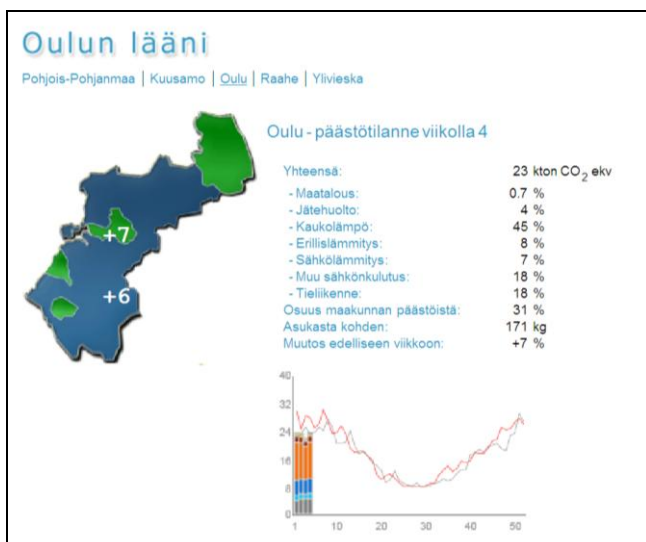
Oulun lääni

Pohjois-Pohjanmaa | Kuusamo | Oulu | Raahe | Ylivieska

+7

+6

Oulu - päästötilanne viikolla 4

| | |
|---|---|
| Yhteensä: | 23 kton $CO_2$ ekv |
| - Maatalous: | 0.7 % |
| - Jätehuolto: | 4 % |
| - Kaukolämpö: | 45 % |
| - Erillislämmitys: | 8 % |
| - Sähkölämmitys: | 7 % |
| - Muu sähkönkulutus: | 18 % |
| - Tieliikenne: | 18 % |
| Osuus maakunnan päästöistä: | 31 % |
| Asukasta kohden: | 171 kg |
| Muutos edelliseen viikkoon: | +7 % |

40
32
24
16
8
0
1 10 20 30 40 50